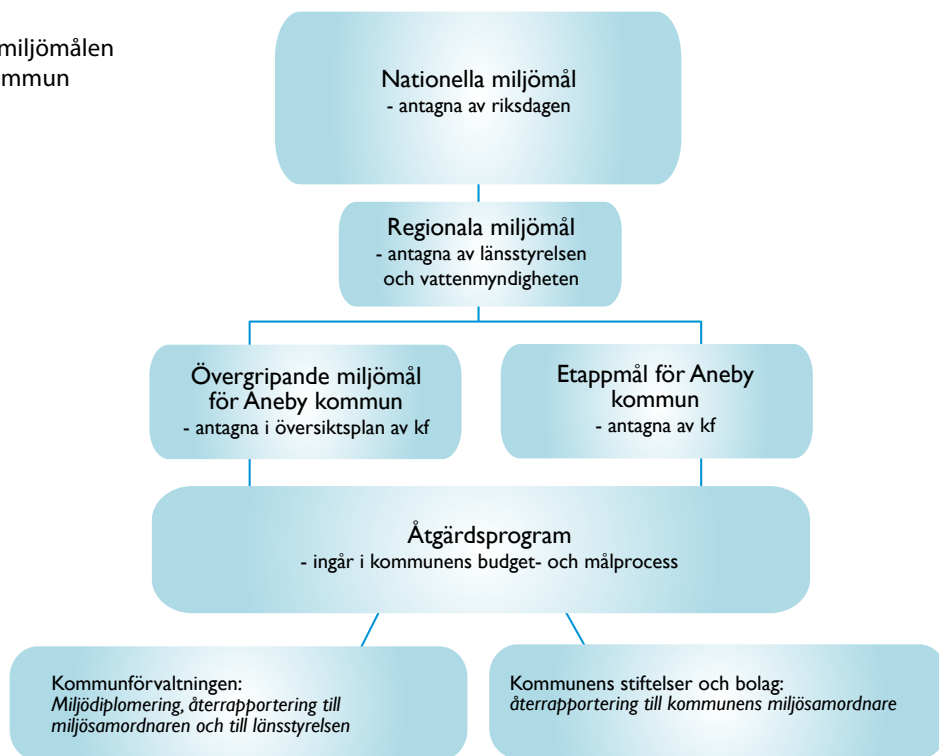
miljömålen
mmun

Nationella miljömål
- antagna av riksdagen

Regionala miljömål
- antagna av länsstyrelsen och vattenmyndigheten

Övergripande miljömål för Aneby kommun
- antagna i översiktsplan av kf

Etappmål för Aneby kommun
- antagna av kf

Åtgärdsprogram
- ingår i kommunens budget- och målprocess

Kommunförvaltningen:
*Miljödiplomering, återrapportering till miljösamordnaren och till länsstyrelsen*

Kommunens stiftelser och bolag:
*återrapportering till kommunens miljösamordnare*